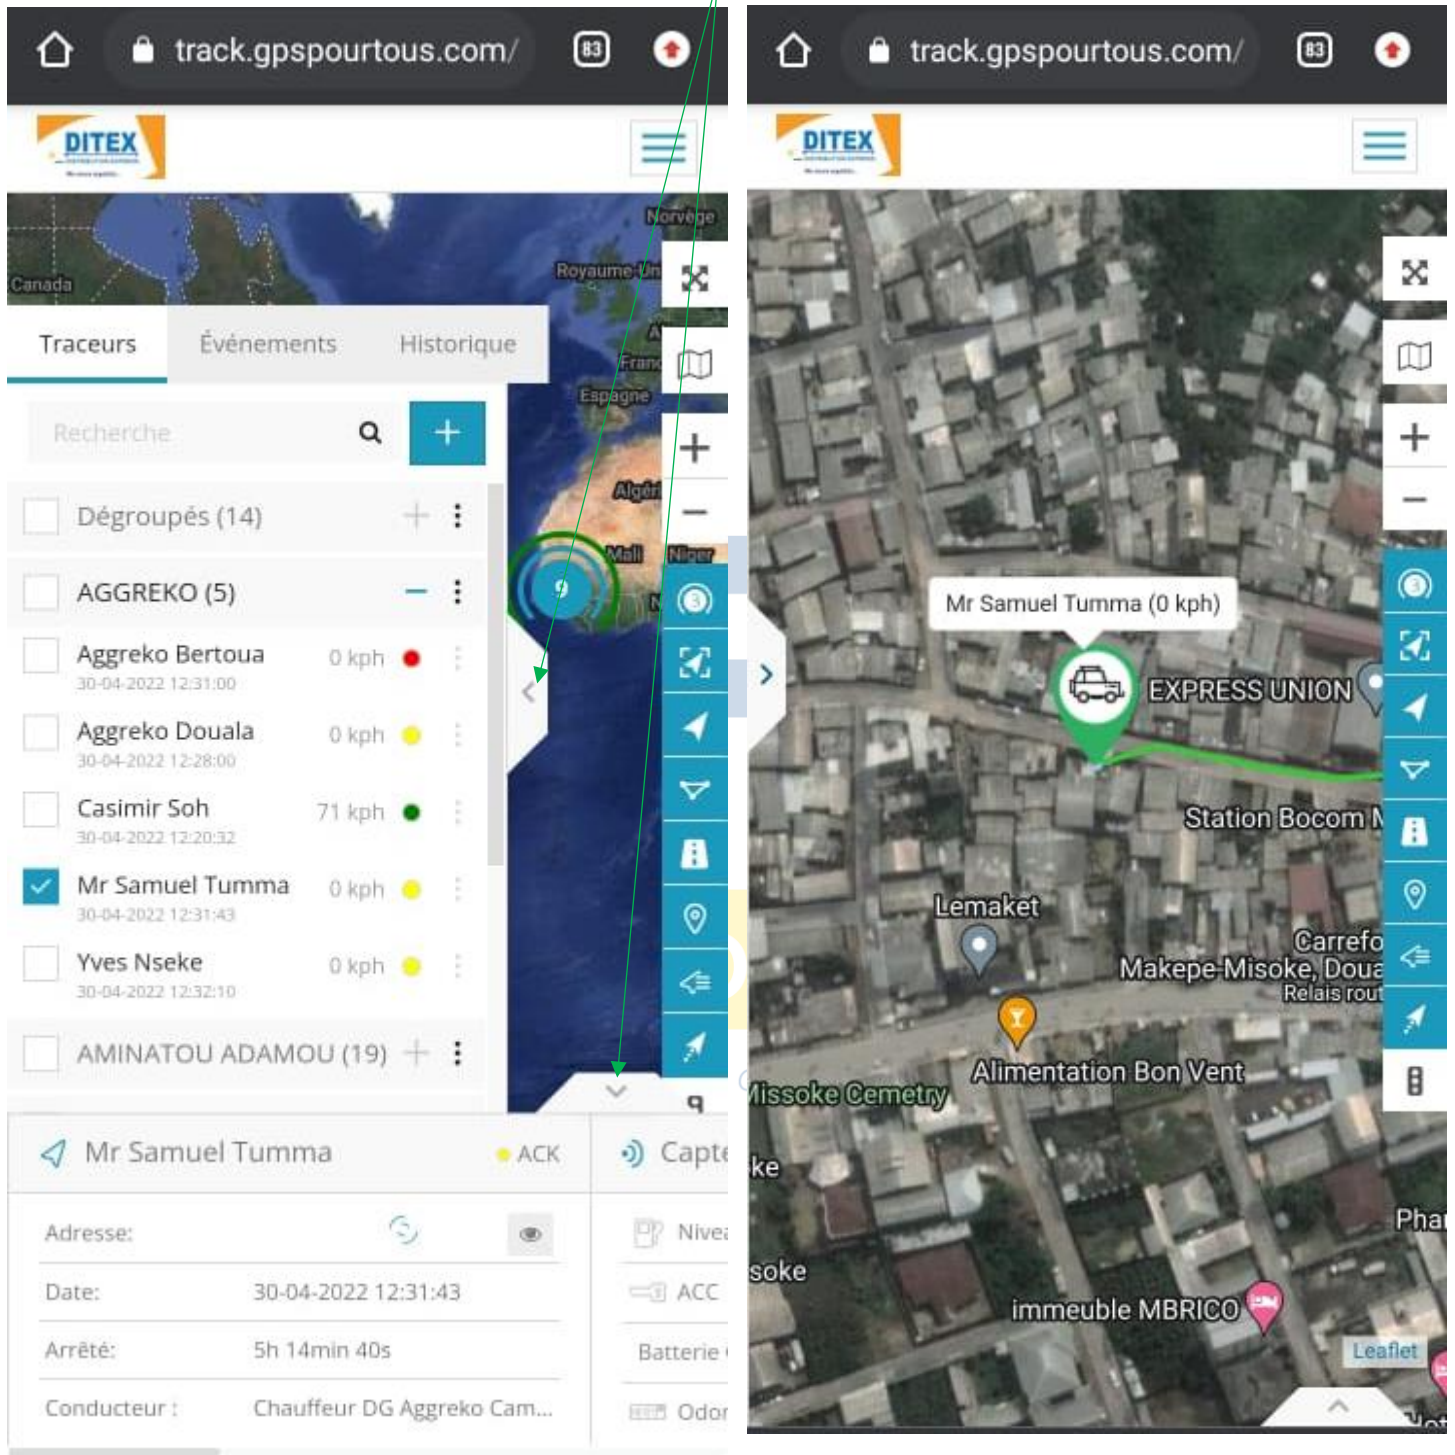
track.gpspourtous.com/

83

DITEX

Canada

Norvège

Royaume-Uni

France

Espagne

Algérie

Mali

Niger

Traceurs Événements Historique

Recherche

+

Dégroupés (14)

AGGREKO (5)

Aggreko Bertoua 0 kph
30-04-2022 12:31:00

Aggreko Douala 0 kph
30-04-2022 12:28:00

Casimir Soh 71 kph
30-04-2022 12:20:32

Mr Samuel Tumma 0 kph
30-04-2022 12:31:43

Yves Nseke 0 kph
30-04-2022 12:32:10

AMINATOU ADAMOU (19)

Mr Samuel Tumma ACK

Capte

Adresse:

Date: 30-04-2022 12:31:43

Arrêté: 5h 14min 40s

Conducteur : Chauffeur DG Aggreko Cam...

Nivea

ACC

Batterie

Odor

track.gpspourtous.com/

83

DITEX

Mr Samuel Tumma (0 kph)

EXPRESS UNION

Station Bocom M

Lemaket

Carrefo

Makepe-Misoke, Doua

Relais rout

Alimentation Bon Vent

Missoke Cemetry

ke

Phar

soke

immeuble MBRICO

Leaflet